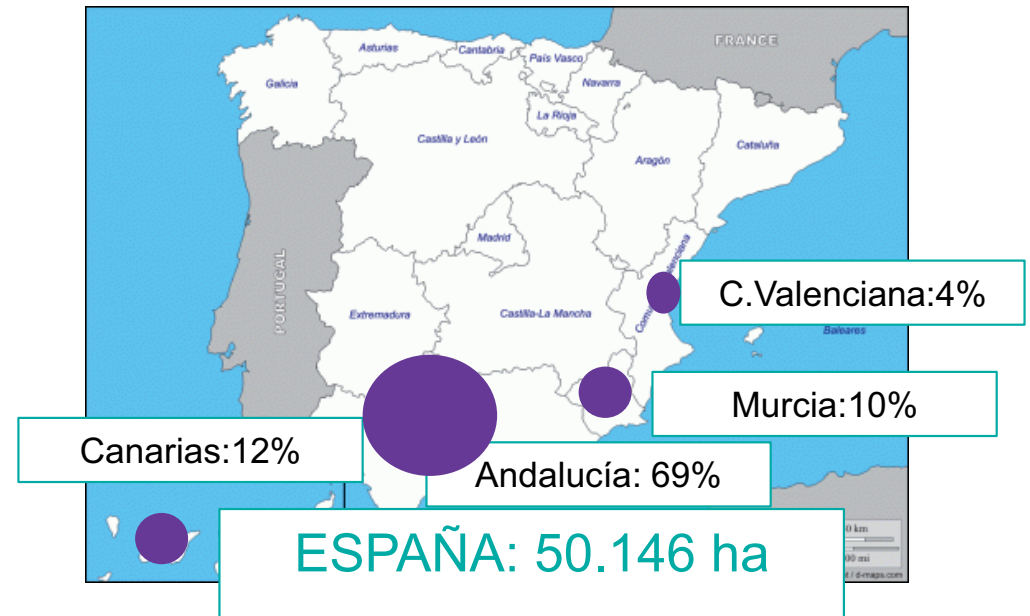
FRANCE

Asturias

Cantabria

País Vasco

Navarra

Galicia

La Rioja

Castilla y León

Aragón

Cataluña

PORTUGAL

Madrid

Comunidad Valenciana

C.Valenciana:4%

Extremadura

Castilla-La Mancha

Baleares

Murcia:10%

Canarias:12%

Andalucía: 69%

0 km

00 mi

d-maps.com

ESPAÑA: 50.146 ha